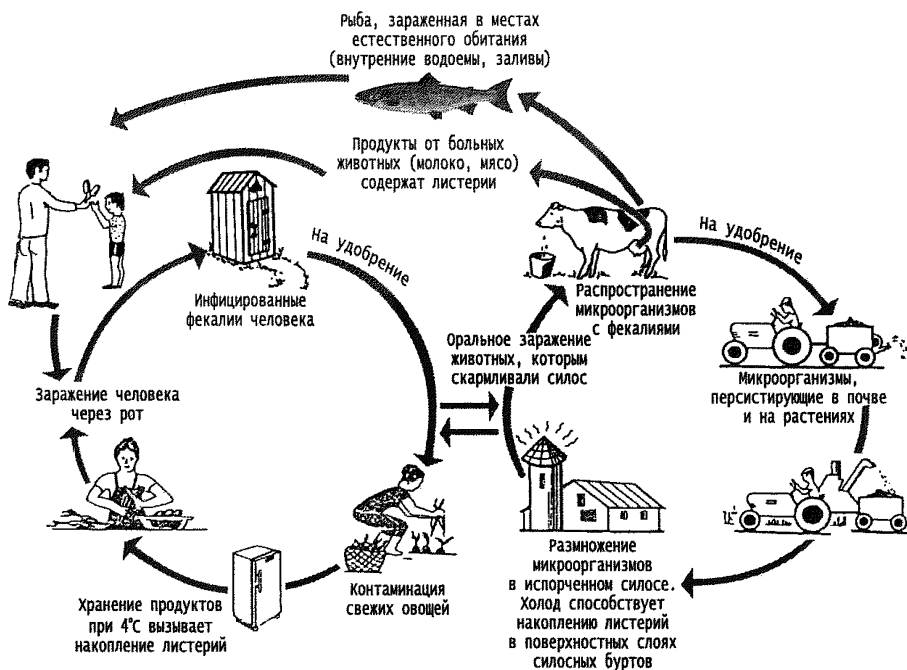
Рыба, зараженная в местах естественного обитания (внутренние водоемы, заливы)

Продукты от больных животных (молоко, мясо) содержат листерии

На удобрение

На удобрение

Инфицированные фекалии человека

Распространение микроорганизмов с фекалиями

Оральное заражение животных, которым скармливали силос

Микроорганизмы, персистирующие в почве и на растениях

Заражение человека через рот

Разиножение микроорганизмов в испорченном силосе. Холод способствует накоплению листерий в поверхностных слоях силосных буртов

Контаминация свежих овощей

Хранение продуктов при 4°С вызывает накопление листерий